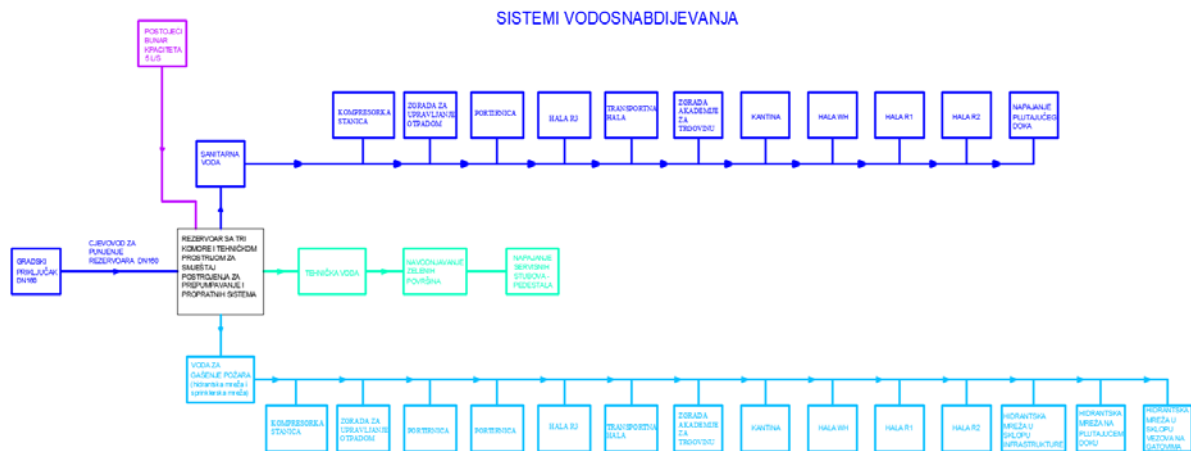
SISTEMI VODOSNABDIJEVANJA

POSTOJEĆI BUNAR KPACITETA 5 L/S

KOMPRESORSKA STANICA

ZGRADA ZA UPRAVLJANJE OTPADOM

PORTIRNICA

HALA R3

TRANSPORTNA HALA

ZGRADA AKADEMIJE ZA TRGOVINU

KANTINA

HALA WH

HALA R1

HALA R2

NAPAJANJE PLUTAJUĆEG DOKA

SANITARNA VODA

GRADSKI PRIKLJUČAK DN160

CJEVOVOD ZA PUNJENJE REZERVOARA DN160

REZERVOAR SA TRI KOMORE I TEHNIČKOM PROSTRIJOM ZA SMJEŠTAJ POSTROJENJA ZA PREPUMPAVANJE I PROPRATNIH SISTEMA

TEHNIČKA VODA

NAVODNJAVANJE ZELENIH POVRŠINA

NAPAJANJE SERVISNIH STUBOVA - PEDESTALA

VODA ZA GAŠENJE POŽARA (hidrantska mreža i sprinklerska mreža)

KOMPRESORSKA STANICA

ZGRADA ZA UPRAVLJANJE OTPADOM

PORTIRNICA

PORTIRNICA

HALA R3

TRANSPORTNA HALA

ZGRADA AKADEMIJE ZA TRGOVINU

KANTINA

HALA WH

HALA R1

HALA R2

HIDRANTSKA MREŽA U SKLOPU INFRASTRUKTURE

HIDRANTSKA MREŽA NA PLUTAJUĆEM DOKU

HIDRANTSKA MREŽA U SKLOPU VEZOVA NA GATOVIMA